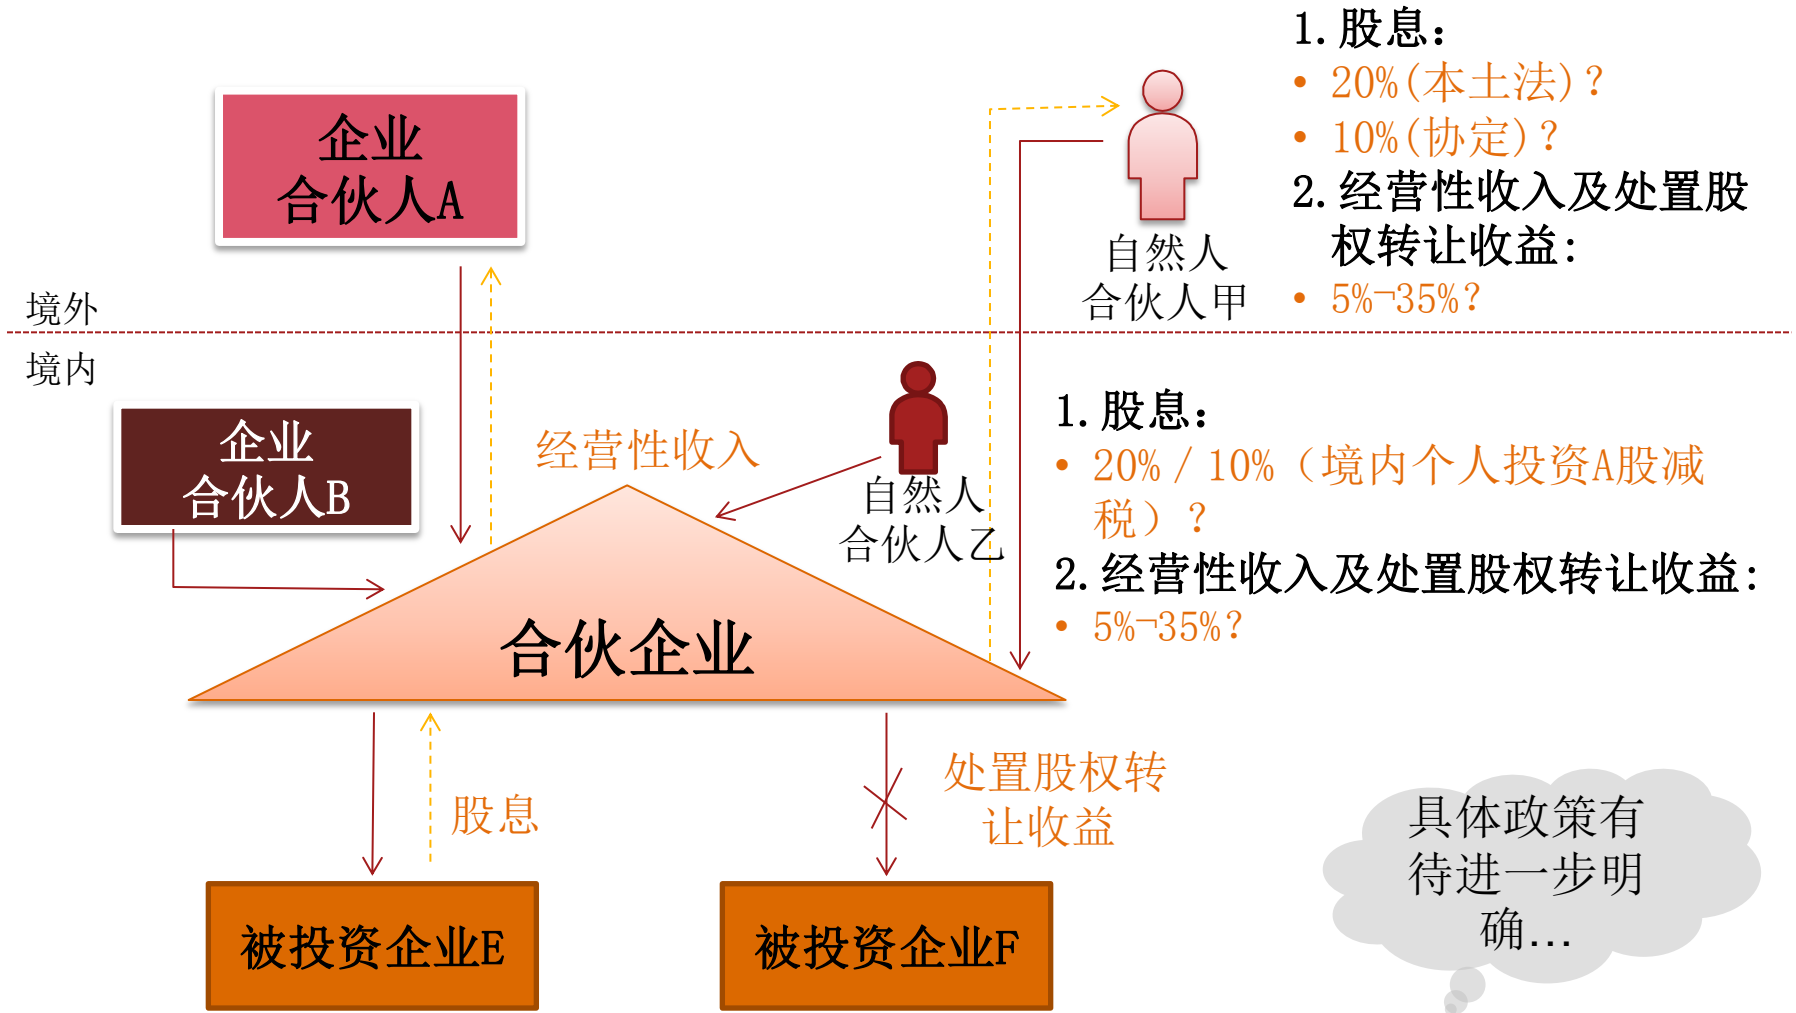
企业
合伙人A

1. 股息：
• 20%（本土法）？
• 10%（协定）？
2. 经营性收入及处置股权转让收益：
• 5%¬35%？

自然人
合伙人甲

境外

境内

企业
合伙人B

经营性收入

自然人
合伙人乙

1. 股息：
• 20% / 10%（境内个人投资A股减税）？
2. 经营性收入及处置股权转让收益：
• 5%¬35%？

合伙企业

股息

处置股权转让收益

具体政策有待进一步明确...

被投资企业E

被投资企业F